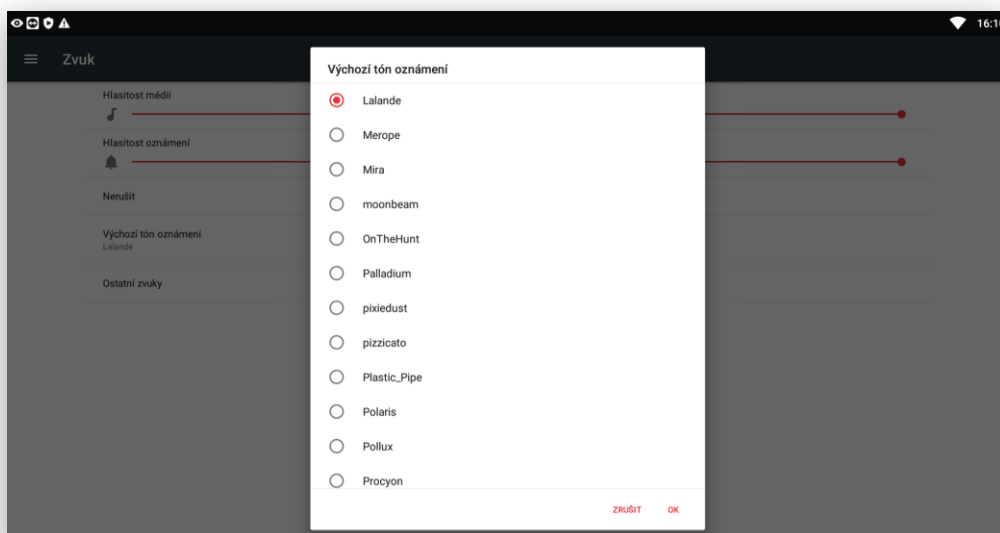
16:1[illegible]

Zvuk

Hlasitost médií

Hlasitost oznámení

Nerušit

Výchozí tón oznámení
Lalande

Ostatní zvuky

Výchozí tón oznámení

Lalande

Merope

Mira

moonbeam

OnTheHunt

Palladium

pixiedust

pizzicato

Plastic_Pipe

Polaris

Pollux

Procyon

ZRUŠIT

OK